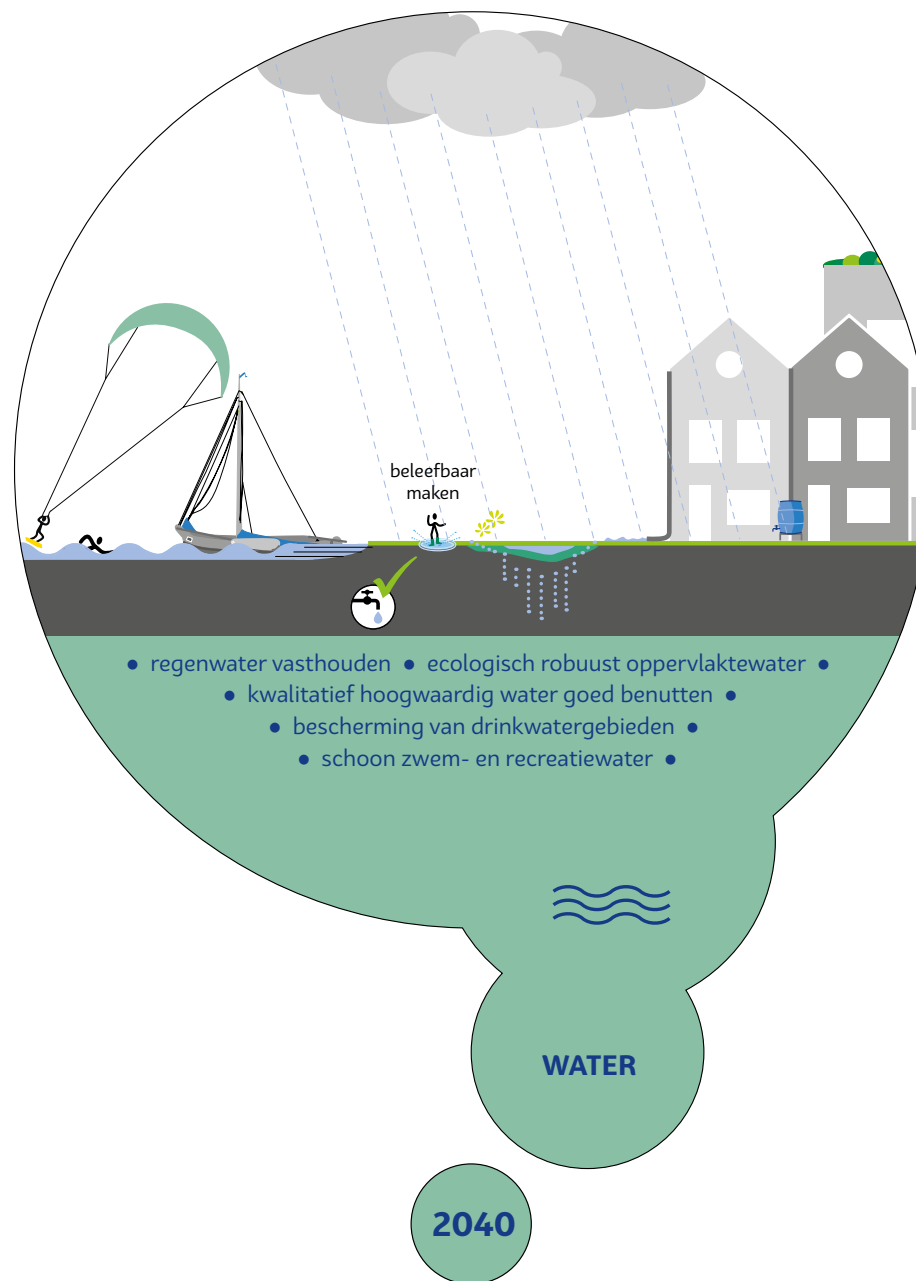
beleefbaar maken

• regenwater vasthouden • ecologisch robuust oppervlaktewater •
• kwalitatief hoogwaardig water goed benutten •
• bescherming van drinkwatergebieden •
• schoon zwem- en recreatiewater •

WATER

2040